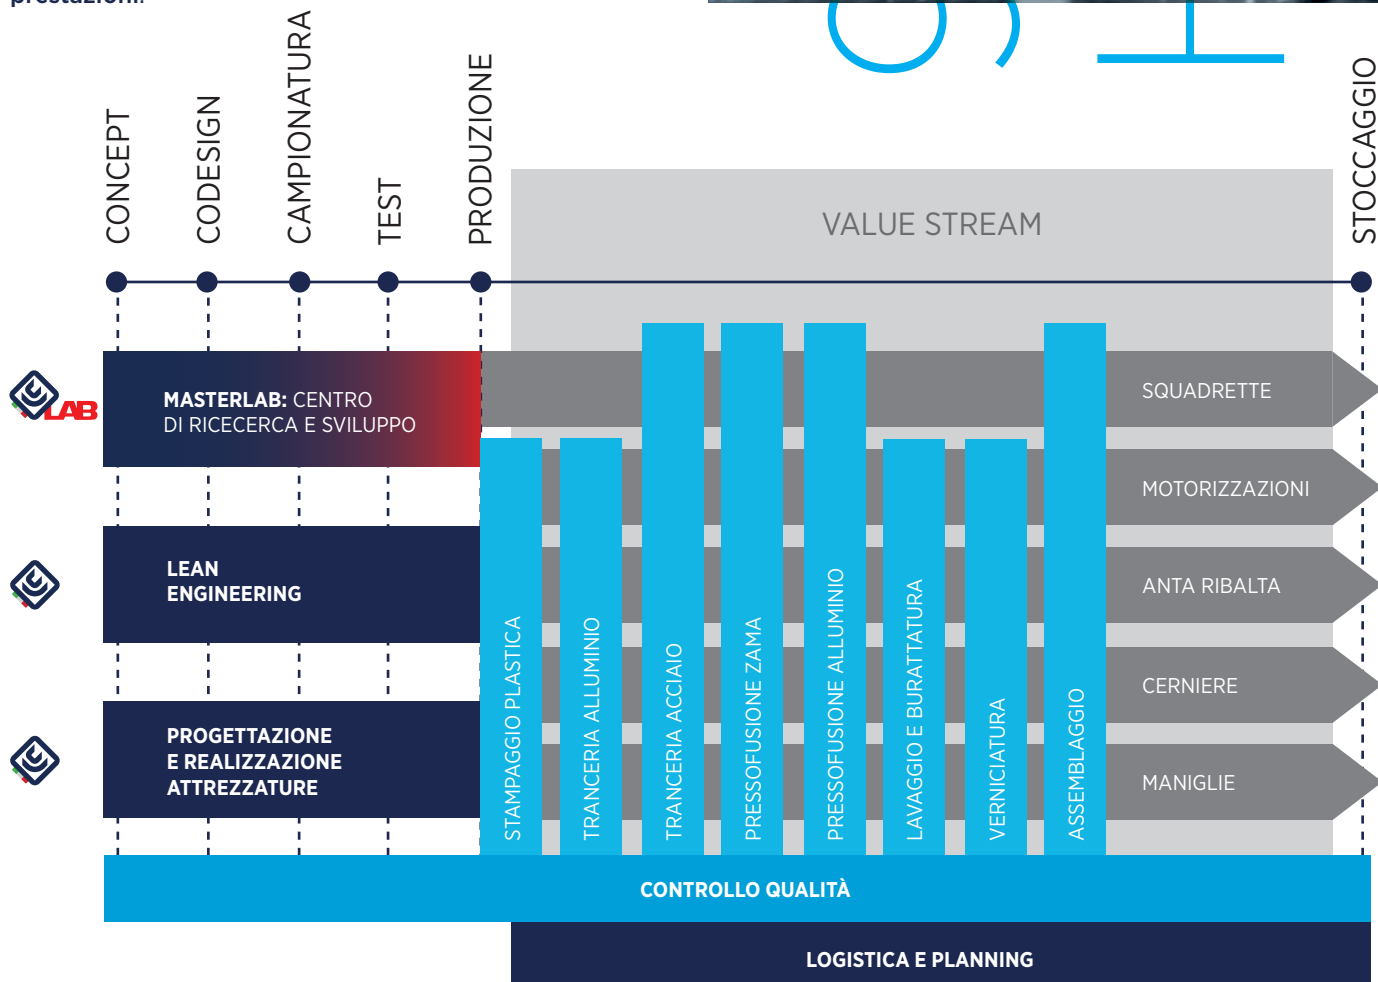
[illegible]

CONCEPT
CODESIGN
CAMPIONATURA
TEST
PRODUZIONE
VALUE STREAM
STOCCAGGIO

LAB

MASTERLAB: CENTRO DI RICECERCA E SVILUPPO

LEAN ENGINEERING

PROGETTAZIONE E REALIZZAZIONE ATTREZZATURE

STAMPAGGIO PLASTICA
TRANCERIA ALLUMINIO
TRANCERIA ACCIAIO
PRESSOFUSIONE ZAMA
PRESSOFUSIONE ALLUMINIO
LAVAGGIO E BURATTATURA
VERNICIATURA
ASSEMBLAGGIO

SQUADRETTE
MOTORIZZAZIONI
ANTA RIBALTA
CERNIERE
MANIGLIE

CONTROLLO QUALITÀ

LOGISTICA E PLANNING